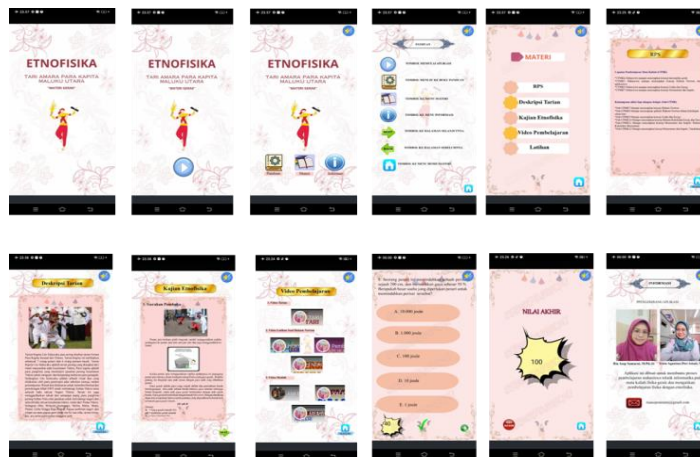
ETNOFISIKA
TARI AMARA PARA KAPITA MALUKU UTARA
"MATERI GERAK"

ETNOFISIKA
TARI AMARA PARA KAPITA MALUKU UTARA
"MATERI GERAK"

ETNOFISIKA
TARI AMARA PARA KAPITA MALUKU UTARA
"MATERI GERAK"

PETUNJUK

MATERI
RPS
Deskripsi Tarian
Kajian Etnofisika
Video Pembelajaran
Latihan

RPS

Deskripsi Tarian

Kajian Etnofisika

Video Pembelajaran

A. 10.000 joule
B. 1.000 joule
C. 100 joule
D. 10 joule
E. 1 joule

NILAI AKHIR
100

PENGEMBANG